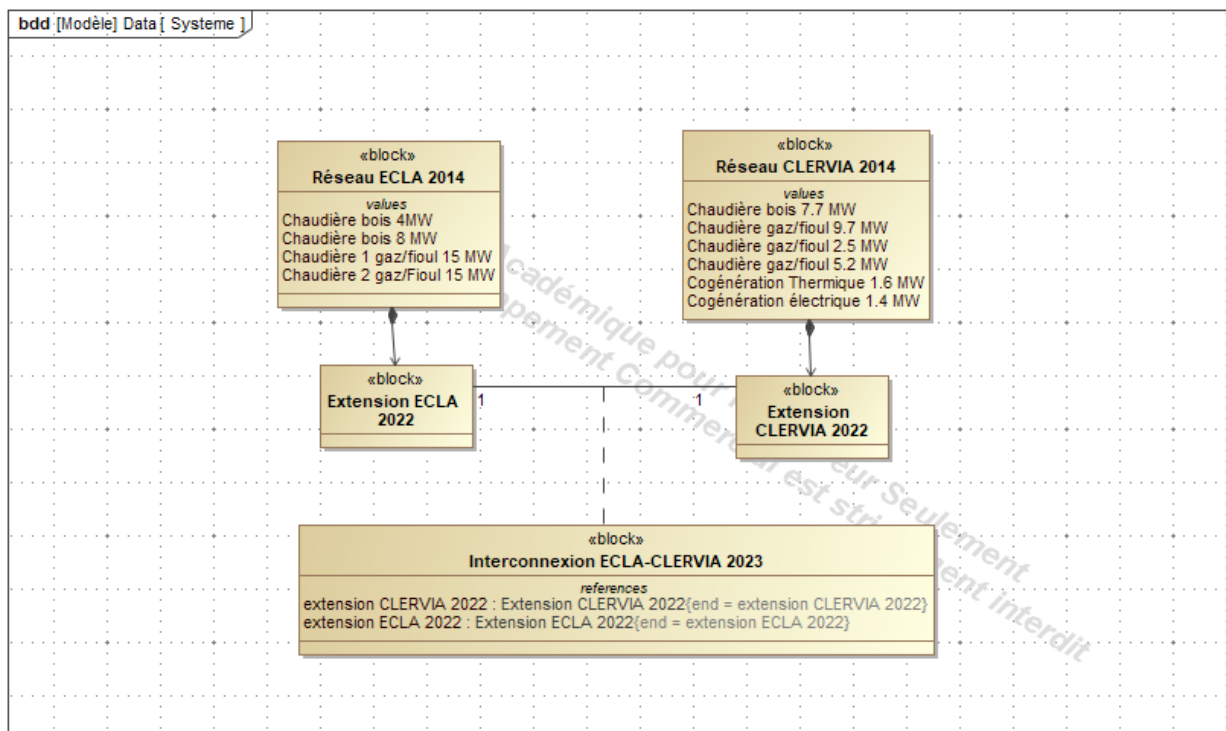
bdd [Modèle] Data [ Systeme ]

«block»
Réseau ECLA 2014
values
Chaudière bois 4MW
Chaudière bois 8 MW
Chaudière 1 gaz/fioul 15 MW
Chaudière 2 gaz/Fioul 15 MW

«block»
Réseau CLERVIA 2014
values
Chaudière bois 7.7 MW
Chaudière gaz/fioul 9.7 MW
Chaudière gaz/fioul 2.5 MW
Chaudière gaz/fioul 5.2 MW
Cogénération Thermique 1.6 MW
Cogénération électrique 1.4 MW

«block»
Extension ECLA 2022

1

1

«block»
Extension CLERVIA 2022

«block»
Interconnexion ECLA-CLERVIA 2023
references
extension CLERVIA 2022 : Extension CLERVIA 2022{end = extension CLERVIA 2022}
extension ECLA 2022 : Extension ECLA 2022{end = extension ECLA 2022}

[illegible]cadémique pour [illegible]eur Seulement
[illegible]pement Commercial est strictement interdit